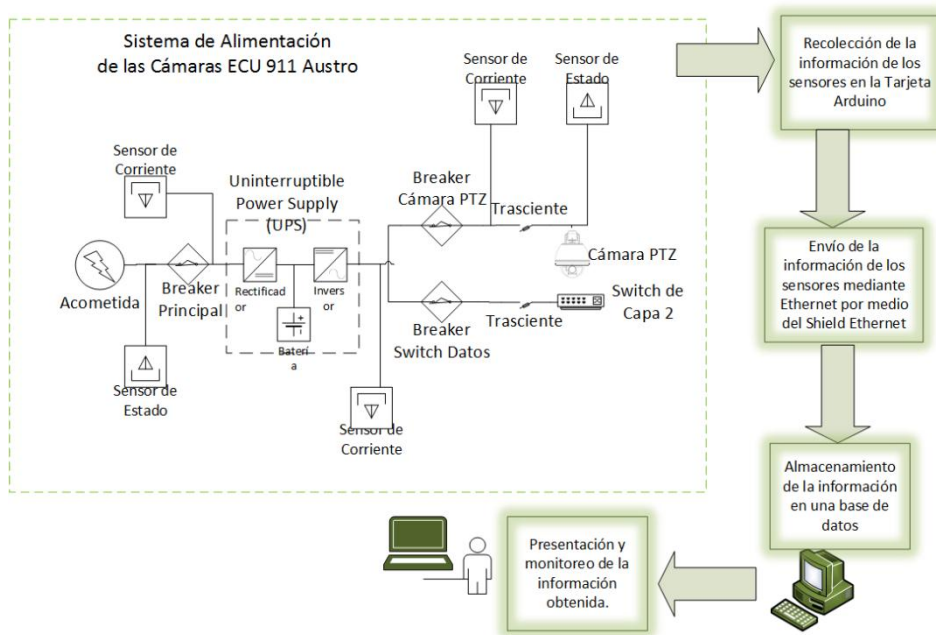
Sistema de Alimentación de las Cámaras ECU 911 Austro

Sensor de Corriente

Sensor de Estado

Recolección de la información de los sensores en la Tarjeta Arduino

Sensor de Corriente

Uninterruptible Power Supply (UPS)

Breaker Cámara PTZ

Trasciente

Cámara PTZ

Acometida

Breaker Principal

Rectificador

Inversor

Batería

Breaker Switch Datos

Trasciente

Switch de Capa 2

Envío de la información de los sensores mediante Ethernet por medio del Shield Ethernet

Sensor de Estado

Sensor de Corriente

Almacenamiento de la información en una base de datos

Presentación y monitoreo de la información obtenida.